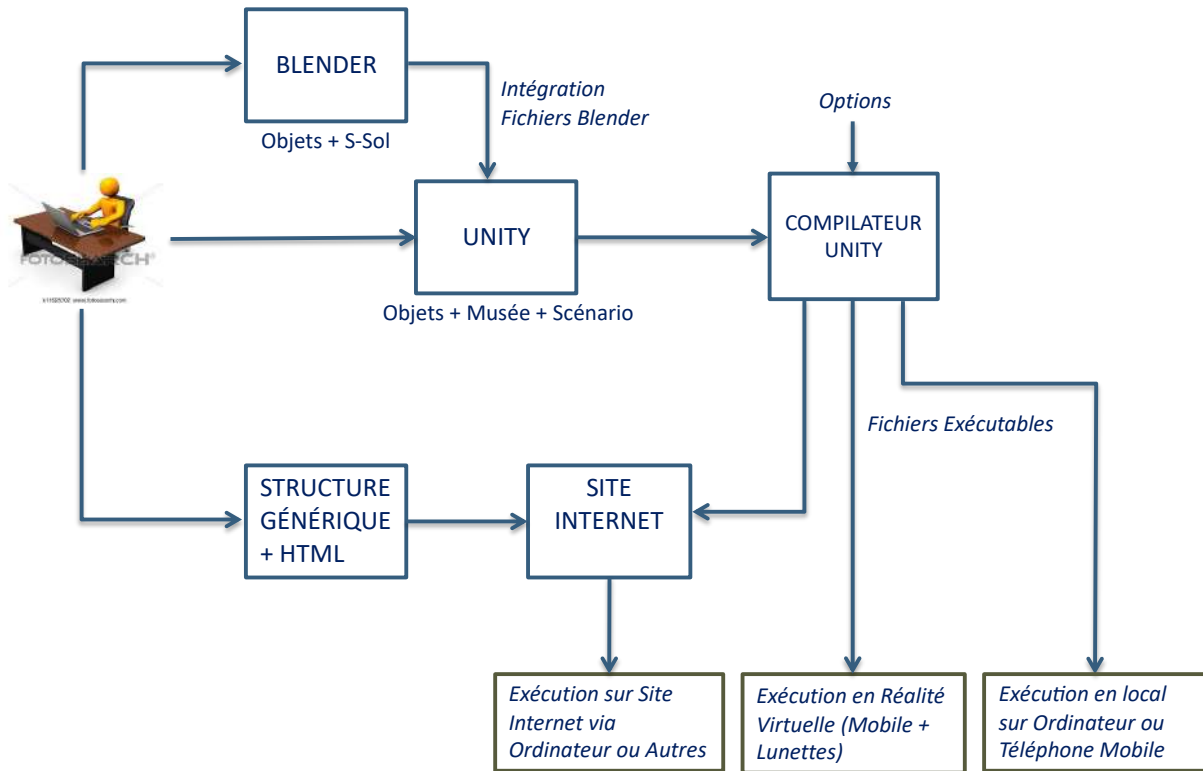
BLENDER

Objets + S-Sol

Intégration Fichiers Blender

Options

FOTOSEARCH

k11925702 www.fotosearch.com

UNITY

Objets + Musée + Scénario

COMPILATEUR UNITY

Fichiers Exécutables

STRUCTURE GÉNÉRIQUE + HTML

SITE INTERNET

Exécution sur Site Internet via Ordinateur ou Autres

Exécution en Réalité Virtuelle (Mobile + Lunettes)

Exécution en local sur Ordinateur ou Téléphone Mobile